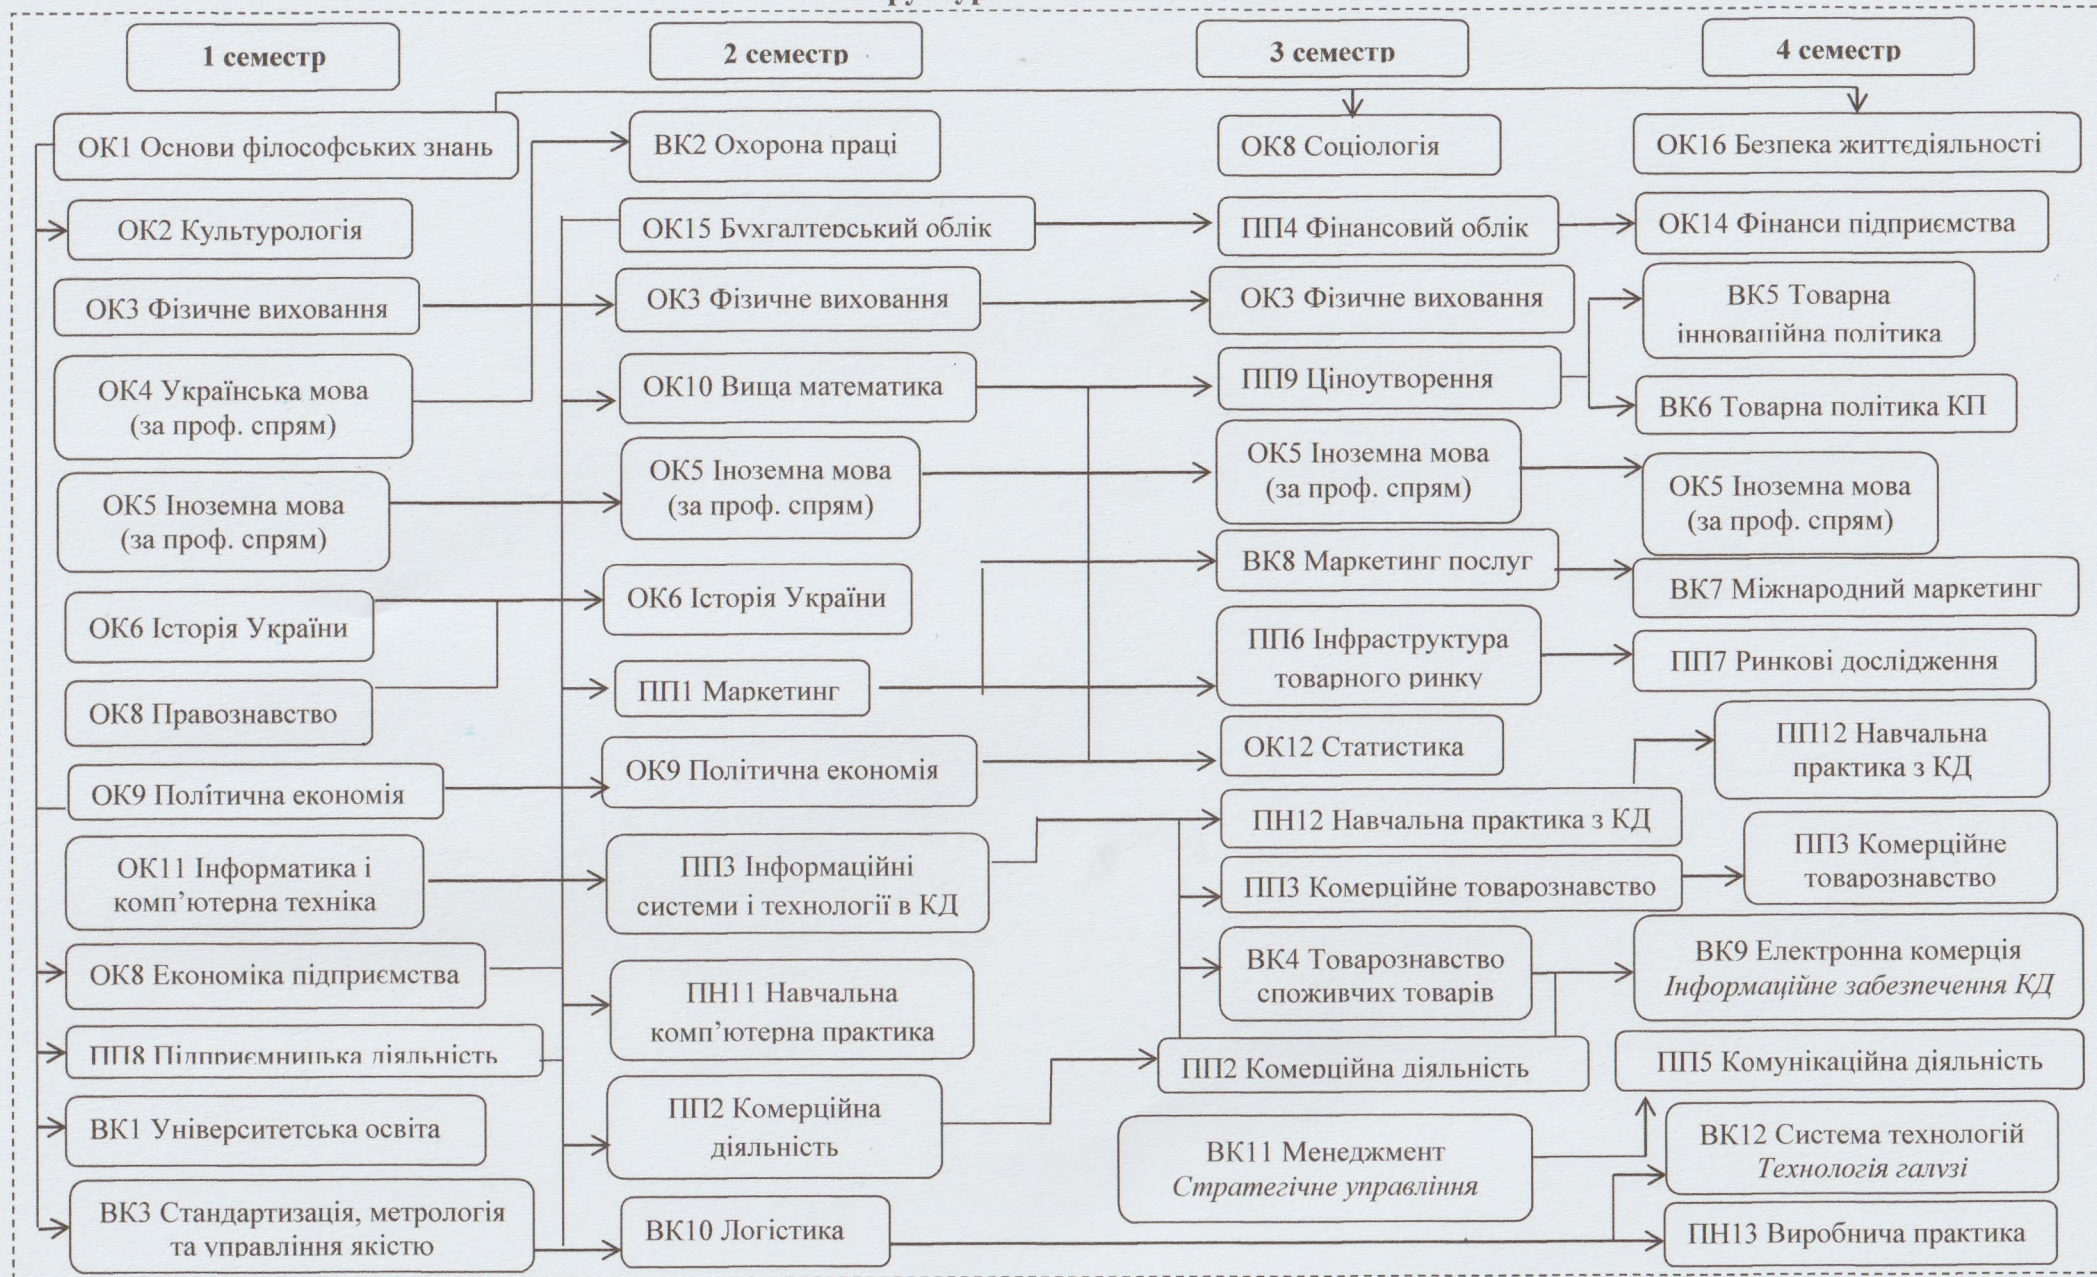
1 семестр

ОК1 Основи філософських знань

ОК2 Культурологія

ОК3 Фізичне виховання

ОК4 Українська мова (за проф. спрям)

ОК5 Іноземна мова (за проф. спрям)

ОК6 Історія України

ОК8 Правознавство

ОК9 Політична економія

ОК11 Інформатика і комп'ютерна техніка

ОК8 Економіка підприємства

ПП8 Підприємницька діяльність

ВК1 Університетська освіта

ВК3 Стандартизація, метрологія та управління якістю

2 семестр

ВК2 Охорона праці

ОК15 Бухгалтерський облік

ОК3 Фізичне виховання

ОК10 Вища математика

ОК5 Іноземна мова (за проф. спрям)

ОК6 Історія України

ПП1 Маркетинг

ОК9 Політична економія

ПП3 Інформаційні системи і технології в КД

ПН11 Навчальна комп'ютерна практика

ПП2 Комерційна діяльність

ВК10 Логістика

3 семестр

ОК8 Соціологія

ПП4 Фінансовий облік

ОК3 Фізичне виховання

ПП9 Ціноутворення

ОК5 Іноземна мова (за проф. спрям)

ВК8 Маркетинг послуг

ПП6 Інфраструктура товарного ринку

ОК12 Статистика

ПН12 Навчальна практика з КД

ПП3 Комерційне товарознавство

ВК4 Товарознавство споживчих товарів

ПП2 Комерційна діяльність

ВК11 Менеджмент
Стратегічне управління

4 семестр

ОК16 Безпека життєдіяльності

ОК14 Фінанси підприємства

ВК5 Товарна інноваційна політика

ВК6 Товарна політика КП

ОК5 Іноземна мова (за проф. спрям)

ВК7 Міжнародний маркетинг

ПП7 Ринкові дослідження

ПП12 Навчальна практика з КД

ПП3 Комерційне товарознавство

ВК9 Електронна комерція
Інформаційне забезпечення КД

ПП5 Комунікаційна діяльність

ВК12 Система технологій
Технологія галузі

ПН13 Виробнича практика